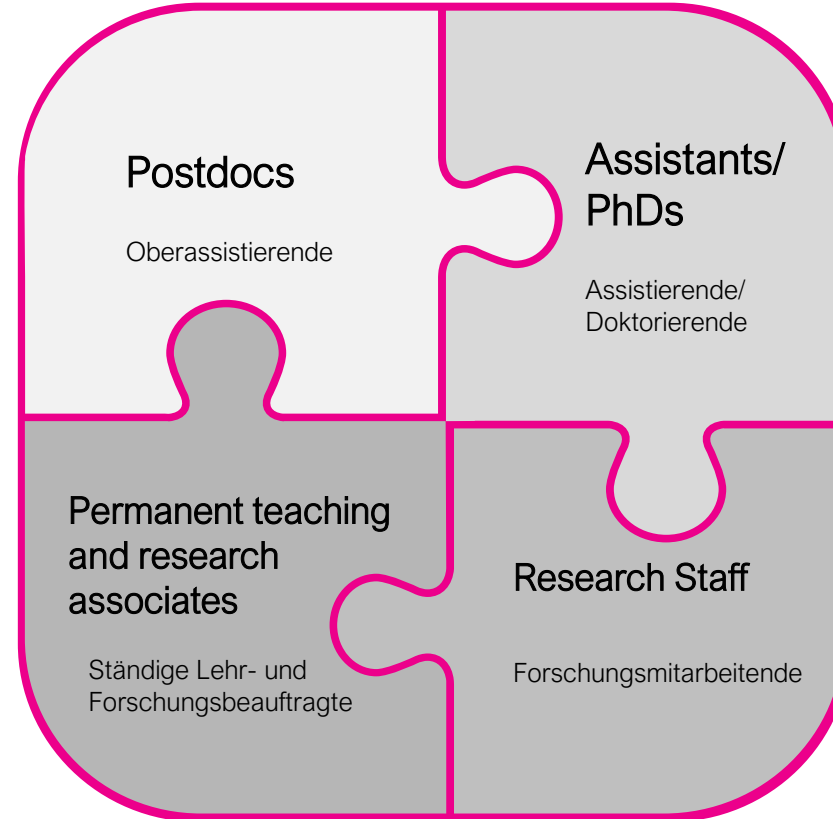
Postdocs

Oberassistierende

Assistants/ PhDs

Assistierende/ Doktorierende

Permanent teaching and research associates

Ständige Lehr- und Forschungsbeauftragte

Research Staff

Forschungsmitarbeitende